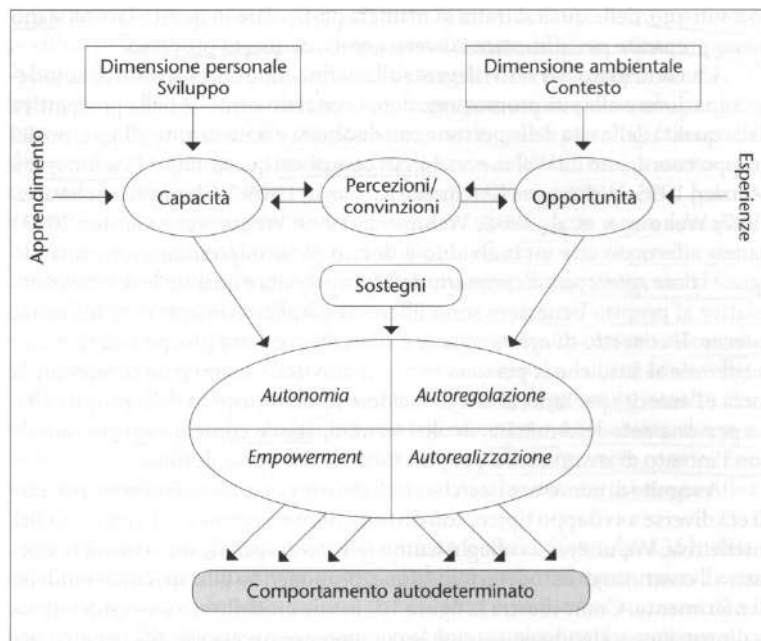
Dimensione personale
Sviluppo

Dimensione ambientale
Contesto

Apprendimento

Esperienze

Capacità

Percezioni/
convinzioni

Opportunità

Sostegni

Autonomia

Autoregolazione

Empowerment

Autorealizzazione

Comportamento autodeterminato